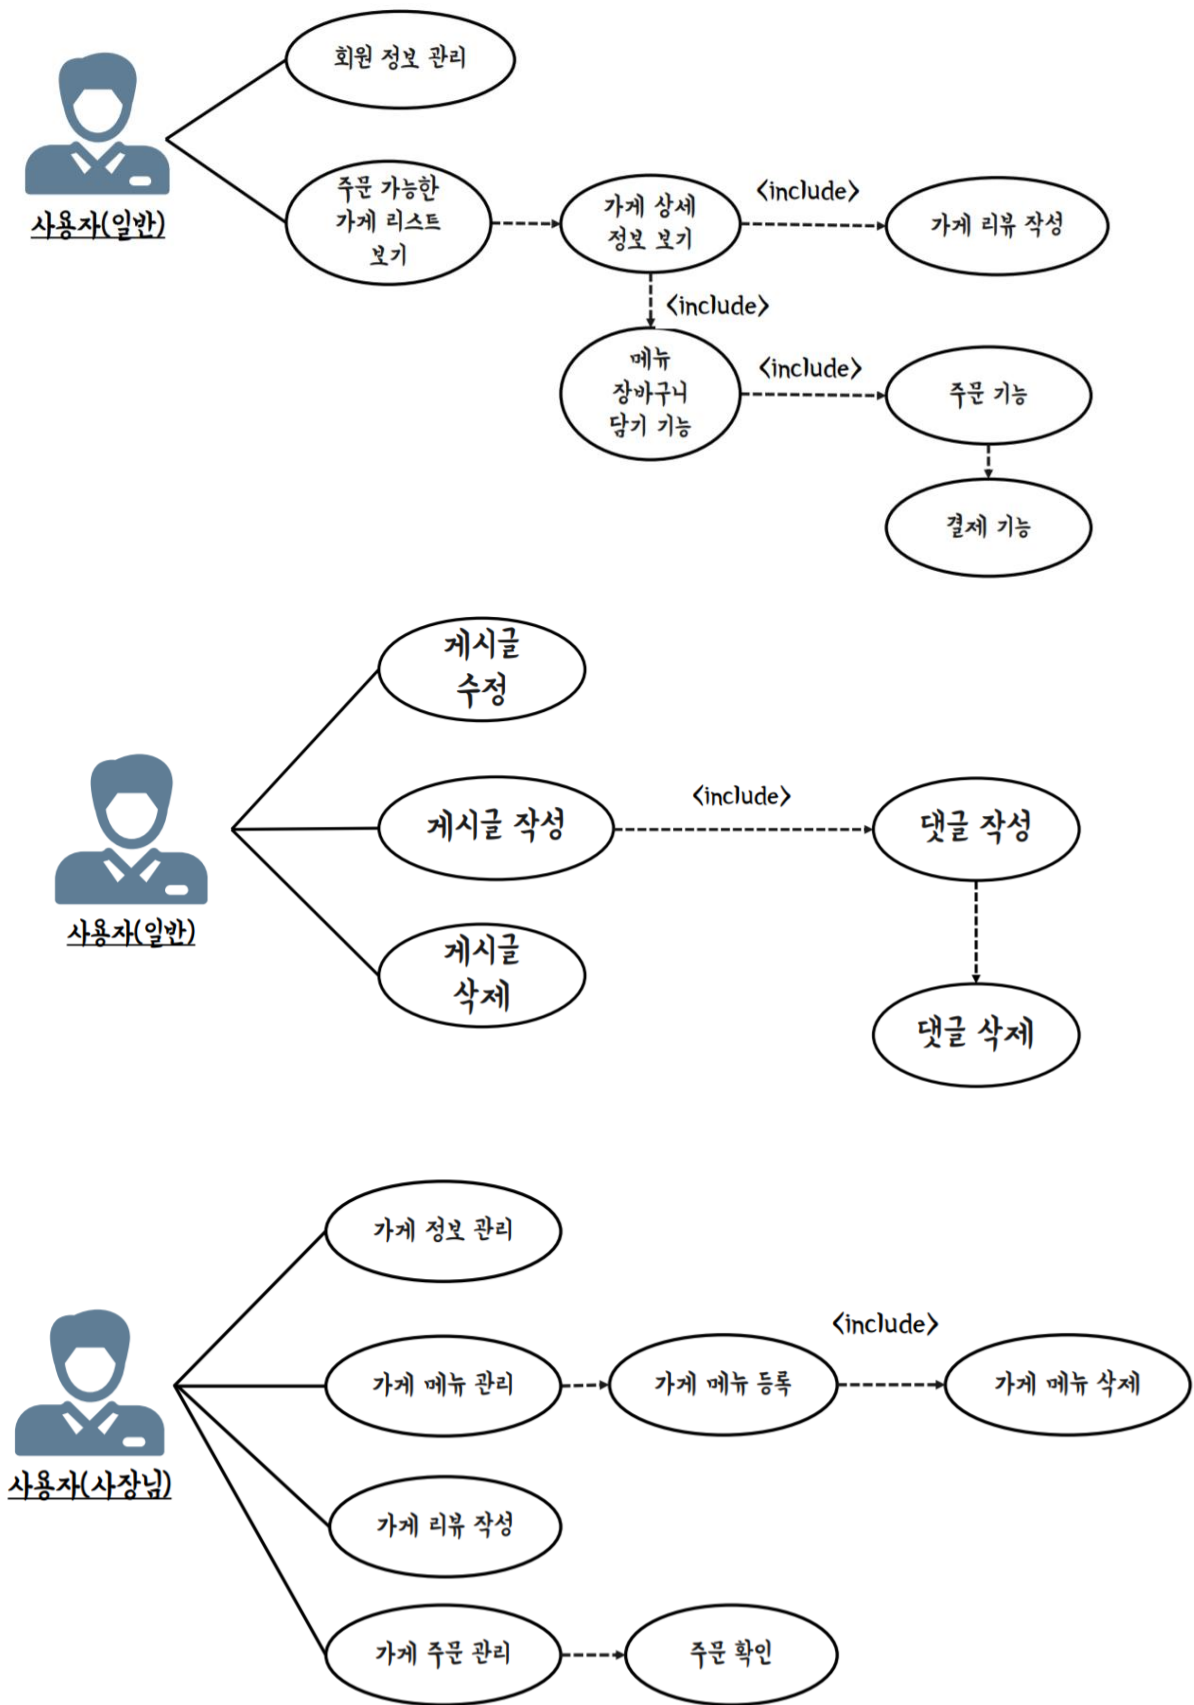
회원 정보 관리

사용자(일반)

주문 가능한 가게 리스트 보기

가게 상세 정보 보기

<include>

가게 리뷰 작성

<include>

메뉴 장바구니 담기 기능

<include>

주문 기능

결제 기능

게시글 수정

게시글 작성

<include>

댓글 작성

사용자(일반)

게시글 삭제

댓글 삭제

가게 정보 관리

<include>

가게 메뉴 관리

가게 메뉴 등록

가게 메뉴 삭제

사용자(사장님)

가게 리뷰 작성

가게 주문 관리

주문 확인